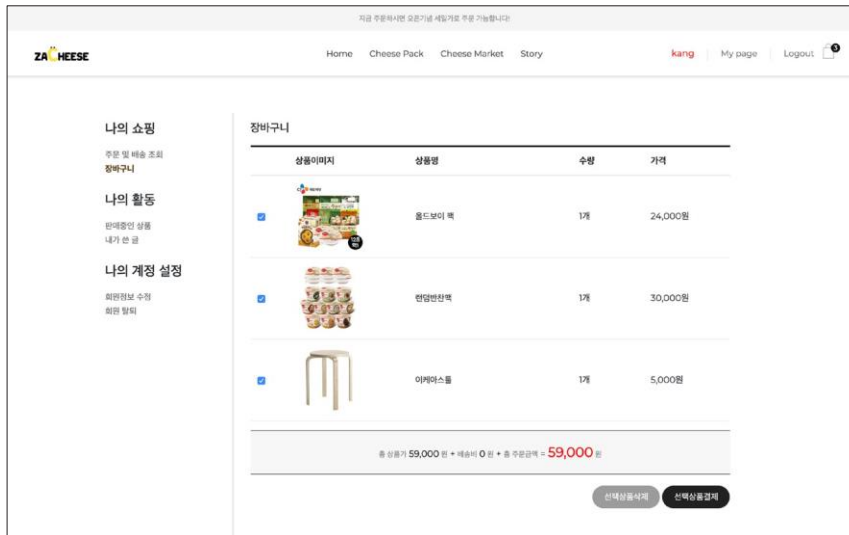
지금 주문하시면 오픈기념 세일가로 주문 가능합니다!

ZA CHEESE

Home Cheese Pack Cheese Market Story

kang My page Logout 3

나의 쇼핑

주문 및 배송 조회
장바구니

나의 활동

판매중인 상품
내가 쓴 글

나의 계정 설정

회원정보 수정
회원 탈퇴

장바구니

| | 상품이미지 | 상품명 | 수량 | 가격 |
|---|---|---|---|---|
| ☑ | | 올드보이 팩 | 1개 | 24,000원 |
| ☑ | | 현덤반찬팩 | 1개 | 30,000원 |
| ☑ | | 이케아스툴 | 1개 | 5,000원 |

총 상품가 59,000 원 + 배송비 0 원 = 총 주문금액 = 59,000 원

선택상품삭제 선택상품결제